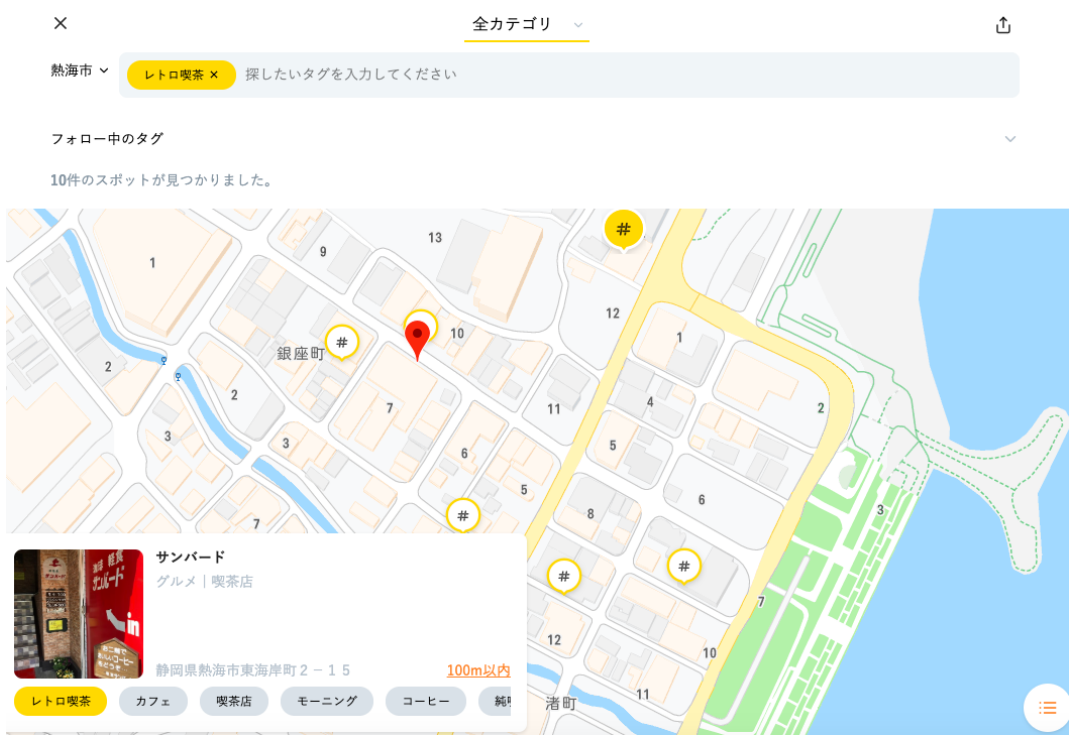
全カテゴリ

熱海市

レトロ喫茶 ×

探したいタグを入力してください

フォロー中のタグ

10件のスポットが見つかりました。

13
9
1
12
10
1
2
銀座町
2
7
11
4
2
3
3
6
5
5
6
8
7
3

サンバード
グルメ | 喫茶店
in
静岡県熱海市東海岸町２－１５
100m以内
12
10
11
渚町

レトロ喫茶
カフェ
喫茶店
モーニング
コーヒー
純